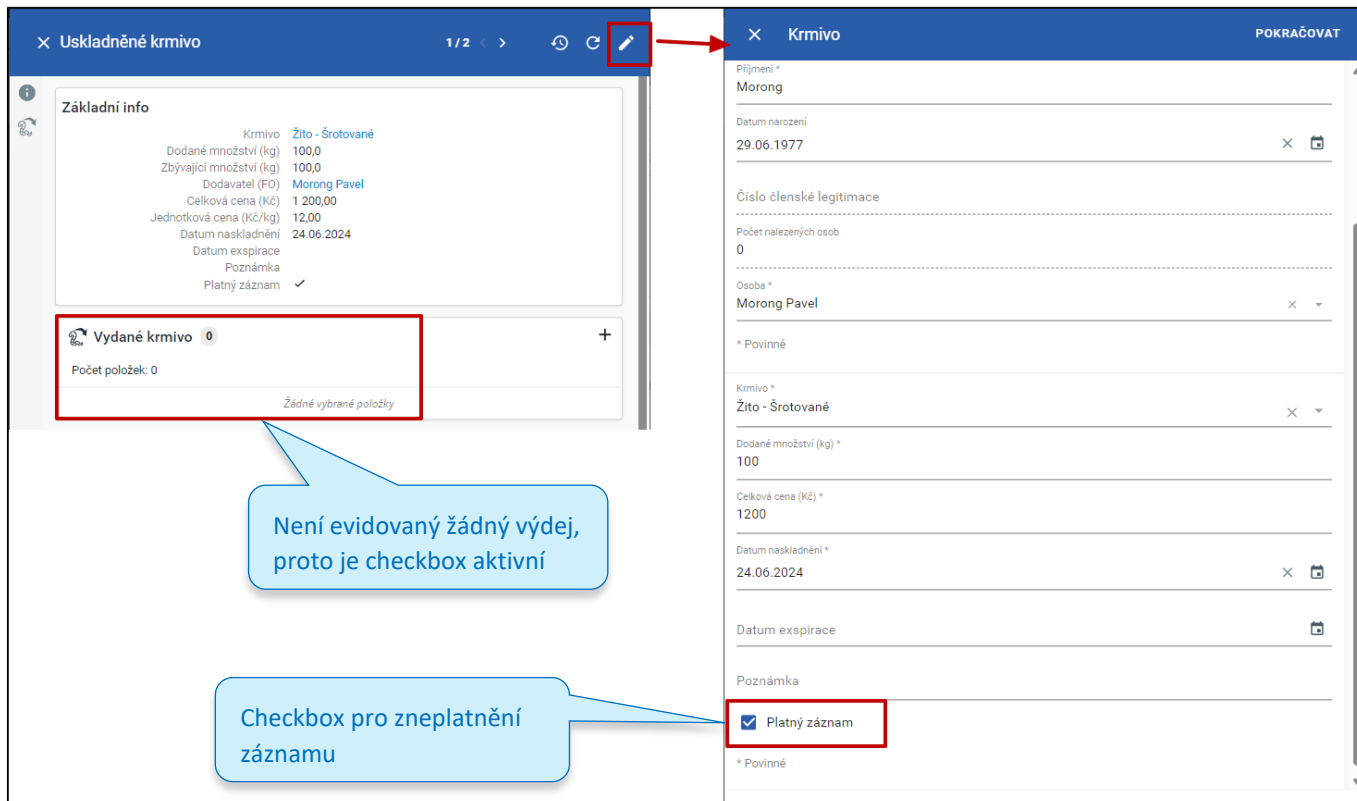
Uskladněné krmivo

1 / 2

Základní info

| | |
|---|---|
| Krmivo | Žito - Šrotované |
| Dodané množství (kg) | 100,0 |
| Zbývající množství (kg) | 100,0 |
| Dodavatel (FO) | Morong Pavel |
| Celková cena (Kč) | 1 200,00 |
| Jednotková cena (Kč/kg) | 12,00 |
| Datum naskladnění | 24.06.2024 |
| Datum exspirace | |
| Poznámka | |
| Platný záznam | ✓ |

Vydané krmivo 0

Počet položek: 0

Žádné vybrané položky

Není evidovaný žádný výdej, proto je checkbox aktivní

Checkbox pro zneplatnění záznamu

Krmivo

POKRAČOVAT

Příjmení *
Morong

Datum narození
29.06.1977

Číslo členské legitimace

Počet nalezených osob
0

Osoba *
Morong Pavel

* Povinné

Krmivo *
Žito - Šrotované

Dodané množství (kg) *
100

Celková cena (Kč) *
1200

Datum naskladnění *
24.06.2024

Datum exspirace

Poznámka

Platný záznam

* Povinné